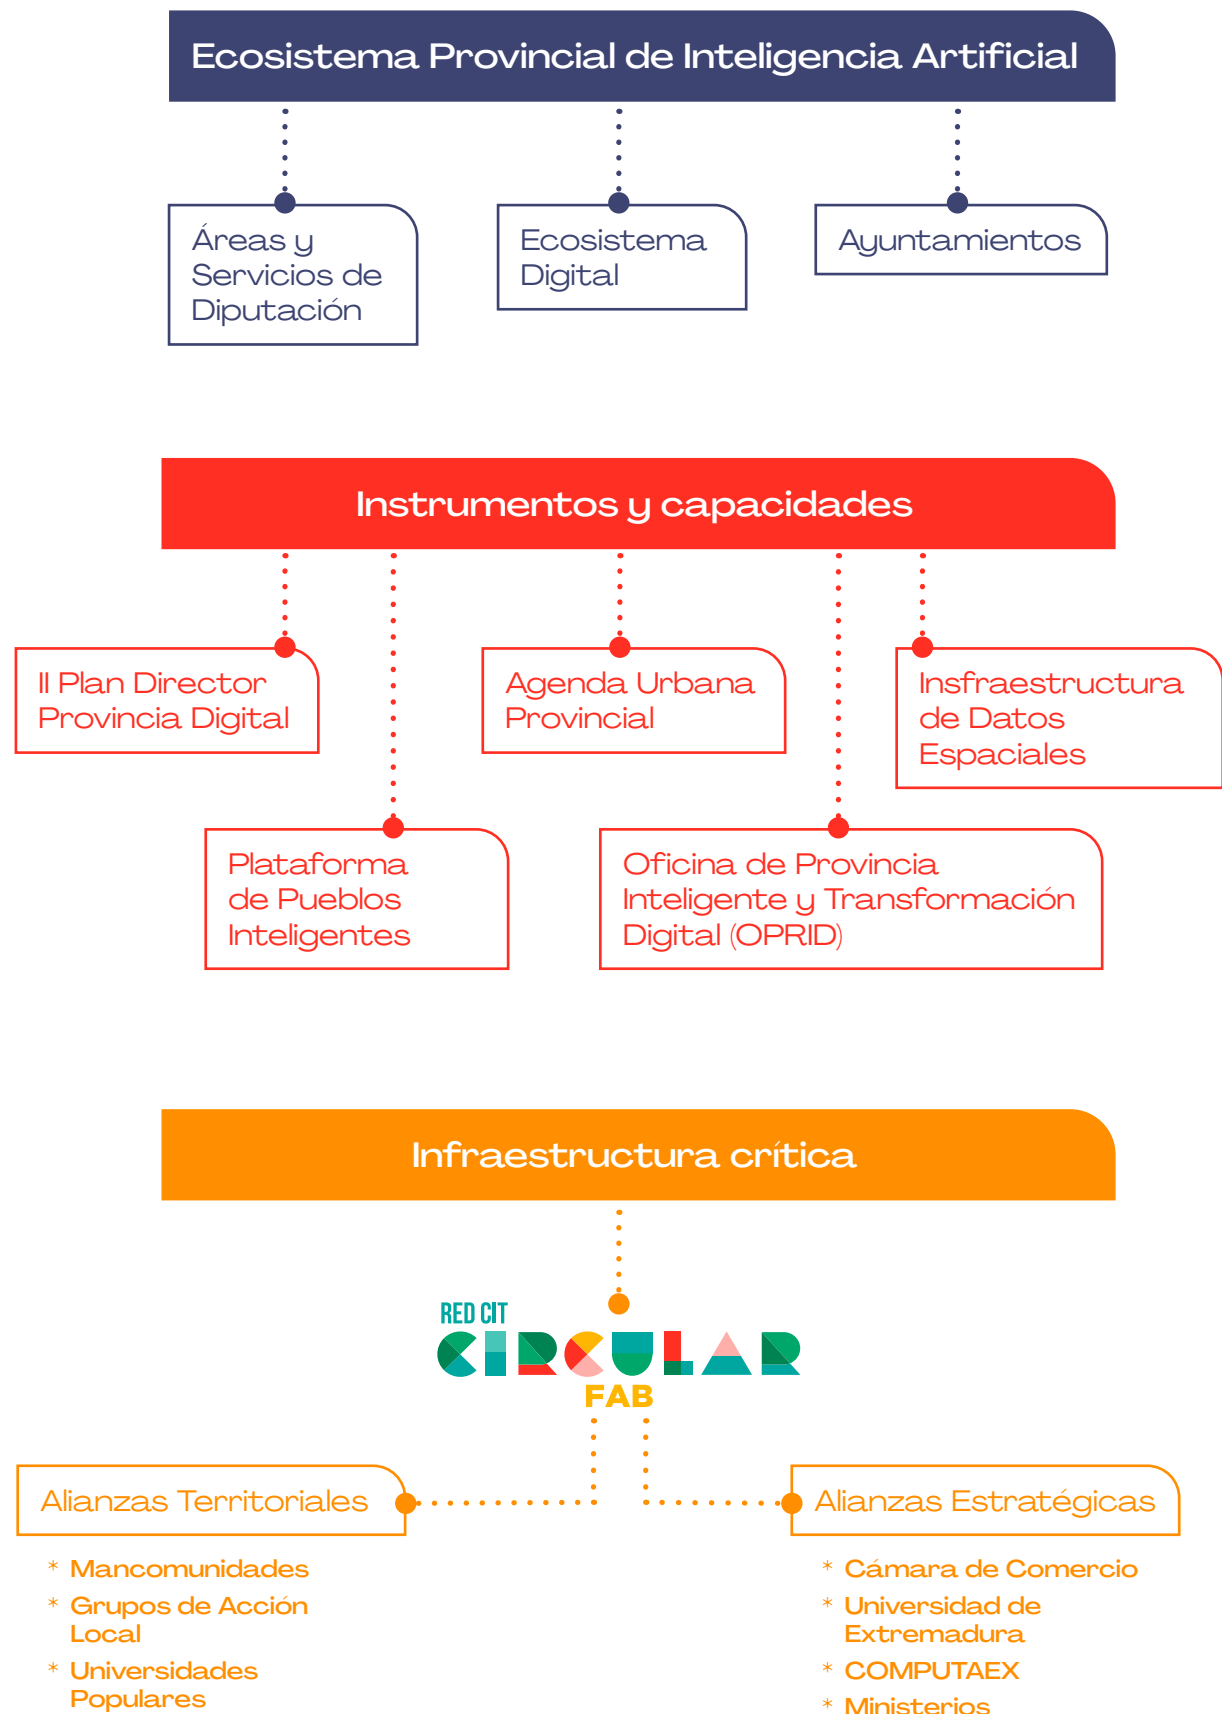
Ecosistema Provincial de Inteligencia Artificial

Áreas y Servicios de Diputación

Ecosistema Digital

Ayuntamientos

Instrumentos y capacidades

II Plan Director Provincia Digital

Agenda Urbana Provincial

Insfraestructura de Datos Espaciales

Plataforma de Pueblos Inteligentes

Oficina de Provincia Inteligente y Transformación Digital (OPRID)

Infraestructura crítica

RED CIT CIRCULAR FAB

Alianzas Territoriales

* Mancomunidades
* Grupos de Acción Local
* Universidades Populares

Alianzas Estratégicas

* Cámara de Comercio
* Universidad de Extremadura
* COMPUTAEX
* Ministerios